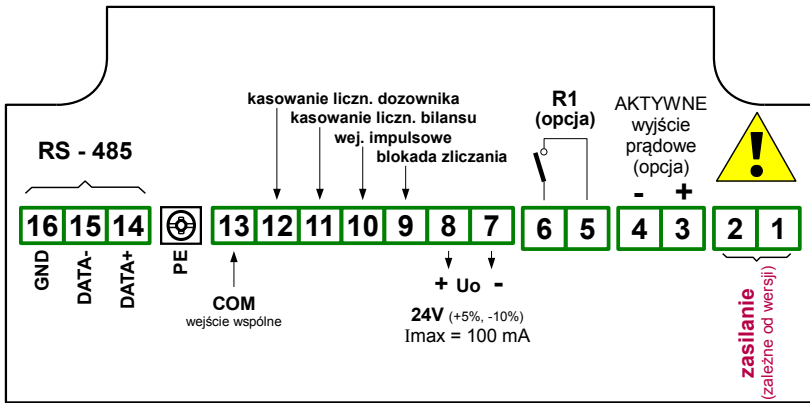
kasowanie liczn. dozownika
kasowanie liczn. bilansu
wej. impulsowe
blokada zliczania

R1
(opcja)

AKTYWNE
wyjście
prądowe
(opcja)

RS - 485

- +

16 15 14
GND DATA- DATA+

PE

13 12 11 10 9 8 7

6 5

4 3

2 1

COM
wejście wspólne

+ Uo -

24V (+5%, -10%)
Imax = 100 mA

zasilanie
(zależne od wersji)